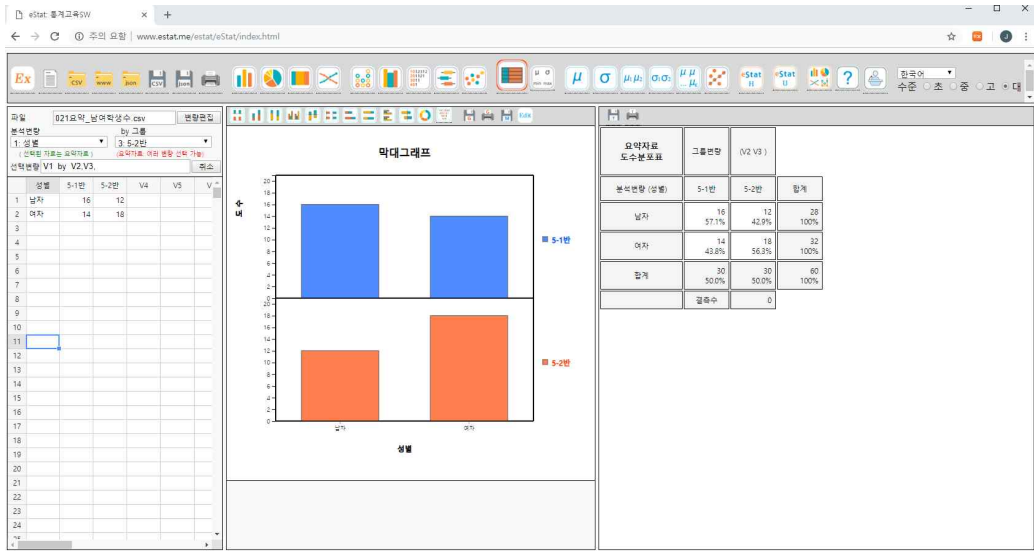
eStat: 통계교육SW
주의 요함 | www.estat.me/estat/eStat/index.html

Ex csv www json csv json
eStat H eStat U ?
한국어
수준 ○초 ○중 ○고 ●대

파일 021요약_남여학생수.csv 변량편집
분석변량 by 그룹
1: 성별 3: 5-2반
(선택된 자료는 요약자료) (요약자료: 여러 변량 선택 가능)
선택변량 V1 by V2,V3, 취소

| | 성별 | 5-1반 | 5-2반 | V4 | V5 | V |
|---|---|---|---|---|---|---|
| 1 | 남자 | 16 | 12 | | | |
| 2 | 여자 | 14 | 18 | | | |
| 3 | | | | | | |
| 4 | | | | | | |
| 5 | | | | | | |
| 6 | | | | | | |
| 7 | | | | | | |
| 8 | | | | | | |
| 9 | | | | | | |
| 10 | | | | | | |
| 11 | | | | | | |
| 12 | | | | | | |
| 13 | | | | | | |
| 14 | | | | | | |
| 15 | | | | | | |
| 16 | | | | | | |
| 17 | | | | | | |
| 18 | | | | | | |
| 19 | | | | | | |
| 20 | | | | | | |
| 21 | | | | | | |
| 22 | | | | | | |
| 23 | | | | | | |
| 24 | | | | | | |

막대그래프
도수
20 18 16 14 12 10 8 6 4 2 0
20 18 16 14 12 10 8 6 4 2 0
5-1반
5-2반
남자 여자
성별

| 요약자료 도수분포표 | 그룹변량 | (V2 V3 ) | |
|---|---|---|---|
| 분석변량 (성별) | 5-1반 | 5-2반 | 합계 |
| 남자 | 16 57.1% | 12 42.9% | 28 100% |
| 여자 | 14 43.8% | 18 56.3% | 32 100% |
| 합계 | 30 50.0% | 30 50.0% | 60 100% |
| | 결측수 | 0 | |